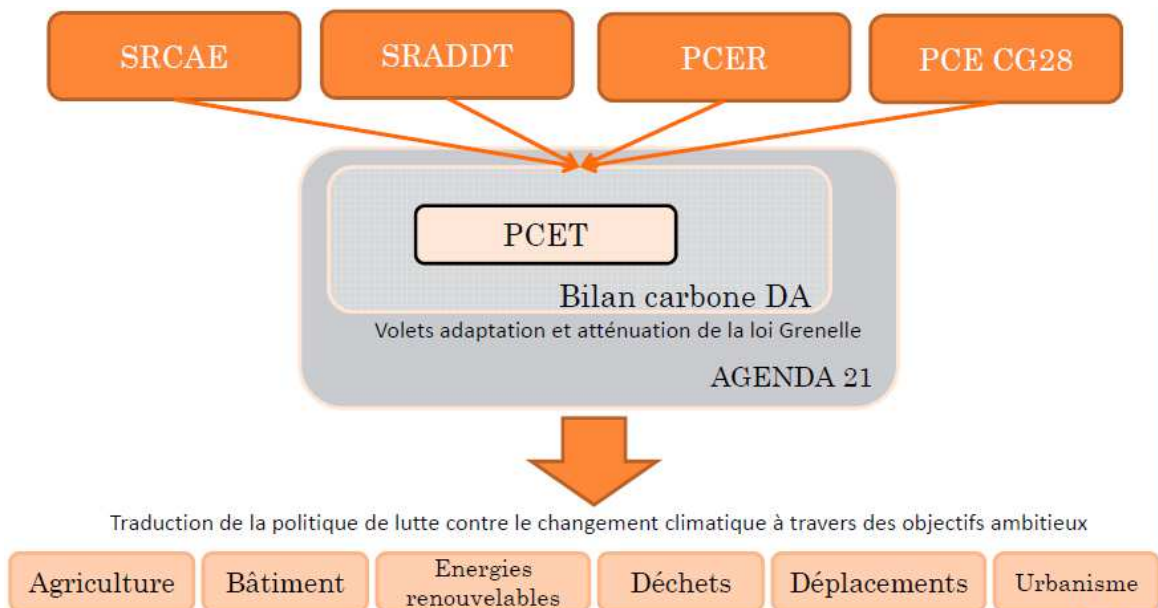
SRCAE

SRADDT

PCER

PCE CG28

PCET

Bilan carbone DA

Volets adaptation et atténuation de la loi Grenelle

AGENDA 21

Traduction de la politique de lutte contre le changement climatique à travers des objectifs ambitieux

Agriculture

Bâtiment

Energies renouvelables

Déchets

Déplacements

Urbanisme